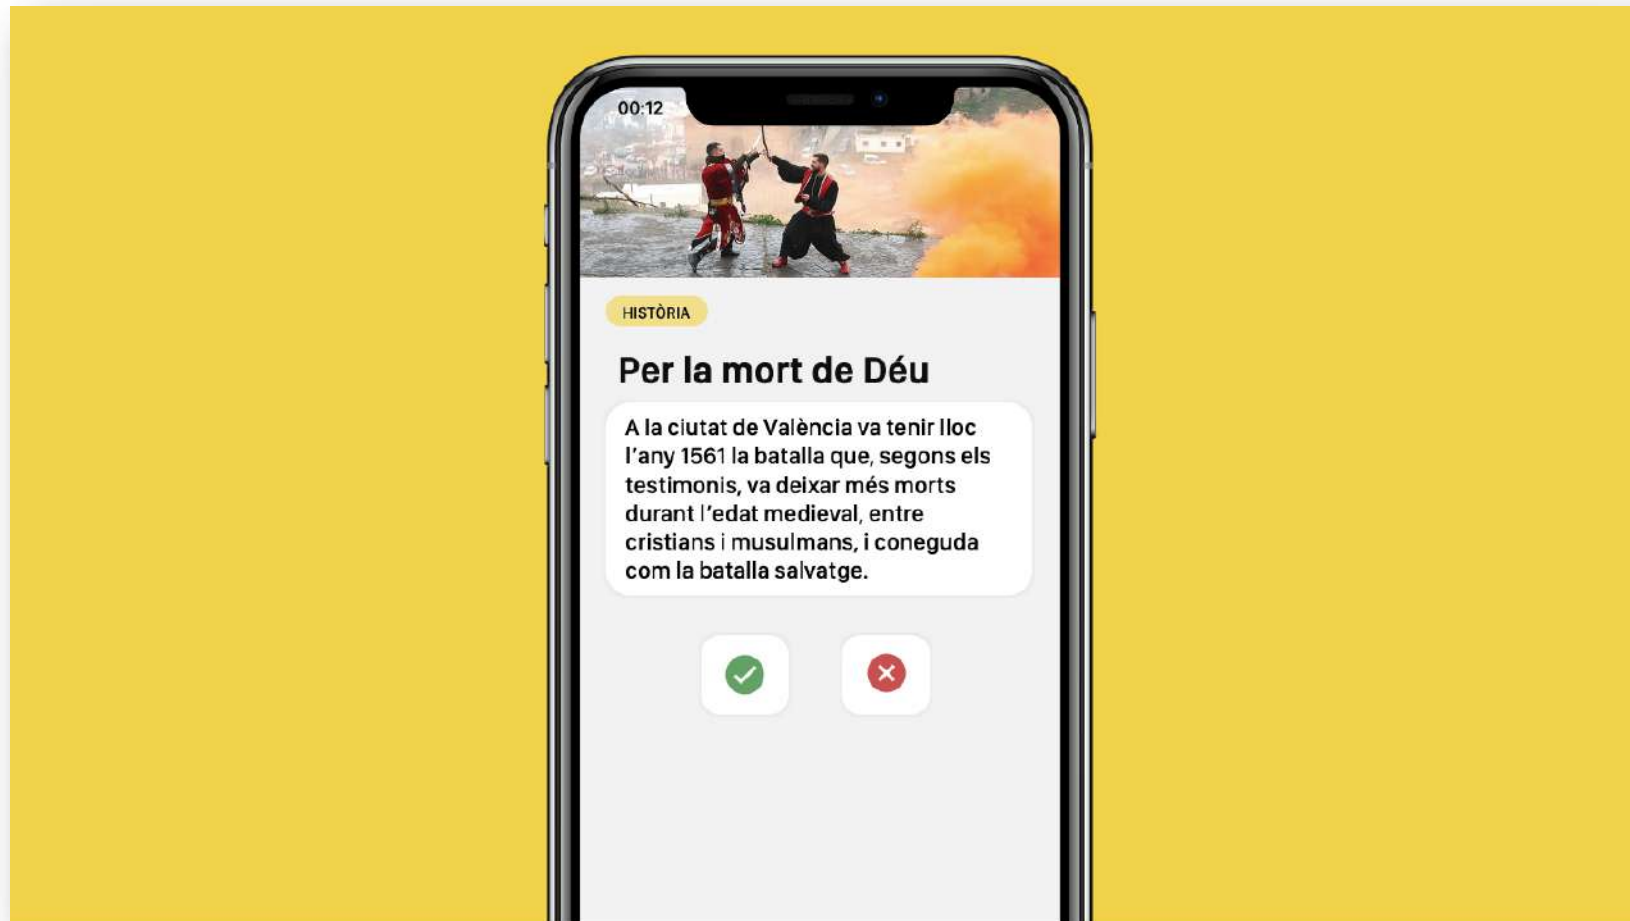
00:12

HISTÒRIA

Per la mort de Déu

A la ciutat de València va tenir lloc l'any 1561 la batalla que, segons els testimonis, va deixar més morts durant l'edat medieval, entre cristians i musulmans, i coneguda com la batalla salvatge.